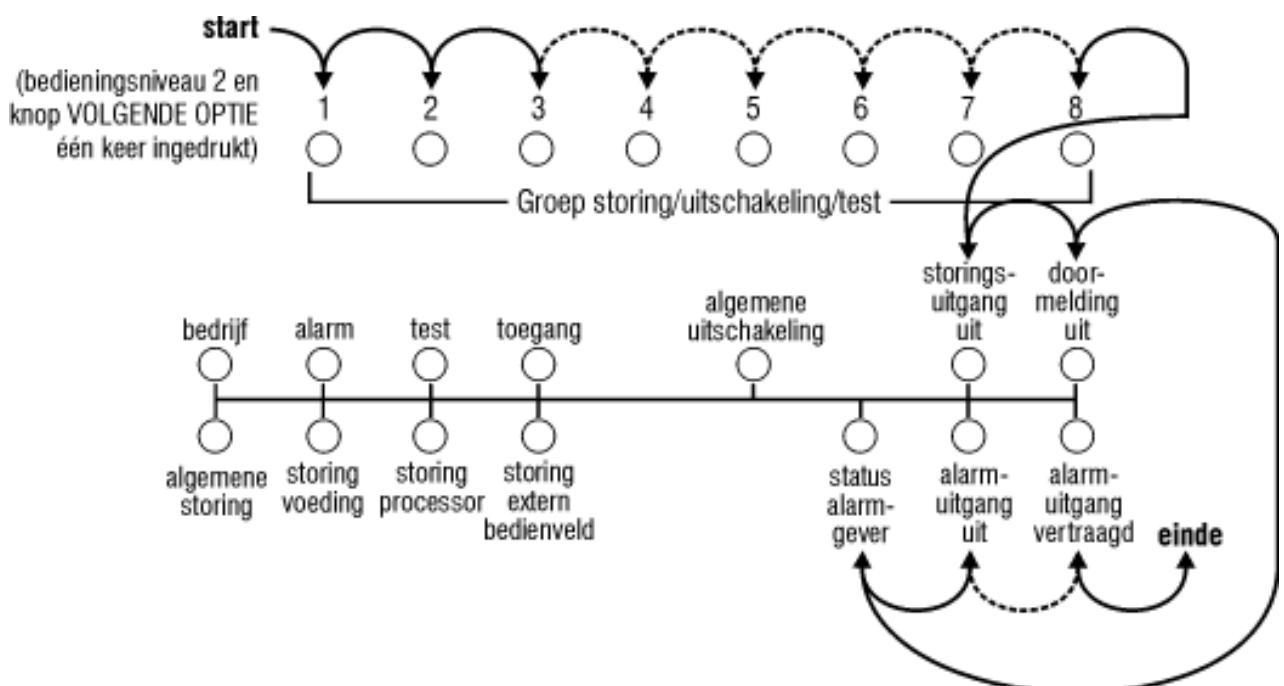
start

(bedieningsniveau 2 en knop VOLGENDE OPTIE één keer ingedrukt)

1 2 3 4 5 6 7 8

Groep storing/uitschakeling/test

storingsuitgang uit

doormelding uit

bedrijf

alarm

test

toegang

algemene uitschakeling

algemene storing

storing voeding

storing processor

storing extern bedienveld

status alarmgever

alarmuitgang uit

alarmuitgang vertraagd

einde